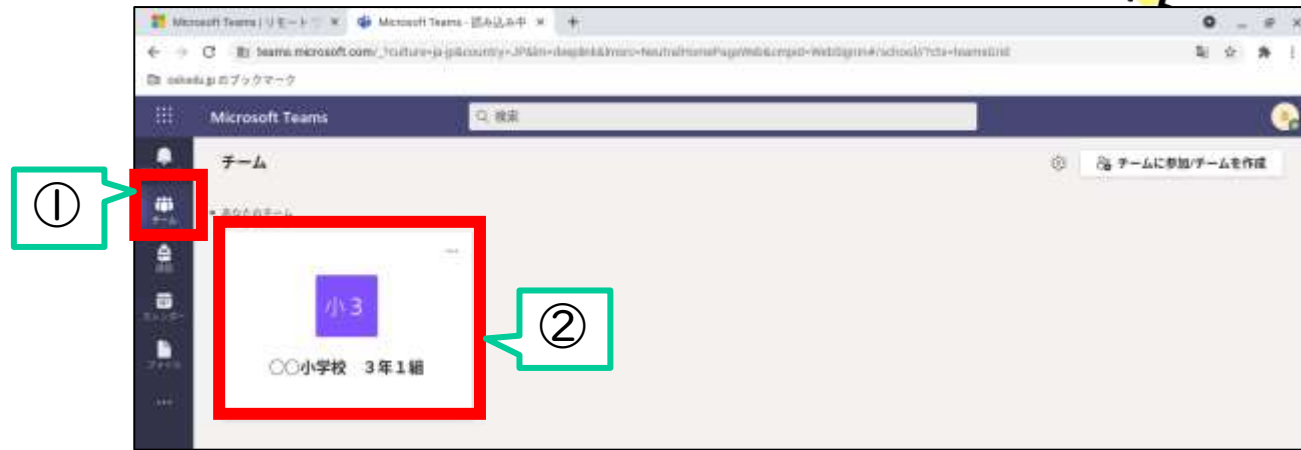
Microsoft Teams | リモート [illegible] ×
Microsoft Teams - 読み込み中 ×
+
teams.microsoft.com/_?culture=ja-jp&country=JP&lm=deeplink&lmsrc=NeutralHomePageWeb&cmpid=WebSignIn#/school//?ctx=teamsGrid
oskedu.jp のブックマーク
Microsoft Teams
検索
チーム
チームに参加/チームを作成
①
チーム
あなたのチーム
活動
カレンダー
ファイル
...
小3
○○小学校　３年１組
②